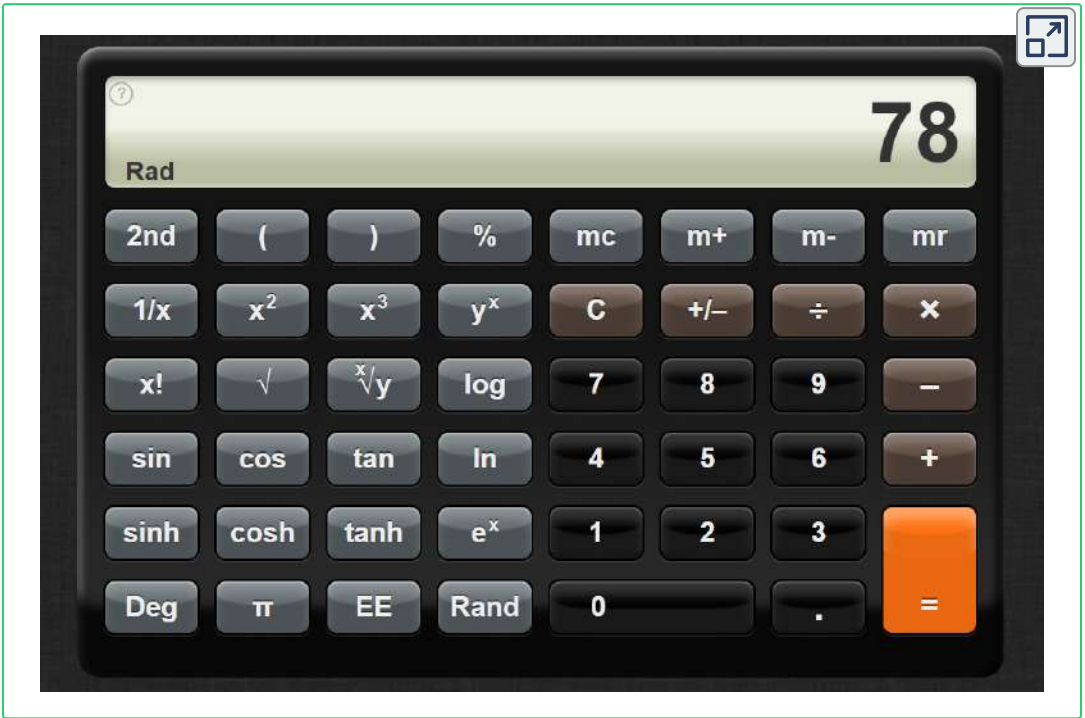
?

78

Rad

| 2nd | ( | ) | % | mc | m+ | m- | mr |
|---|---|---|---|---|---|---|---|
| 1/x | $x^2$ | $x^3$ | $y^x$ | C | +/– | ÷ | × |
| x! | √ | $\sqrt[x]{y}$ | log | 7 | 8 | 9 | – |
| sin | cos | tan | ln | 4 | 5 | 6 | + |
| sinh | cosh | tanh | $e^x$ | 1 | 2 | 3 | = |
| Deg | π | EE | Rand | 0 | | . | |